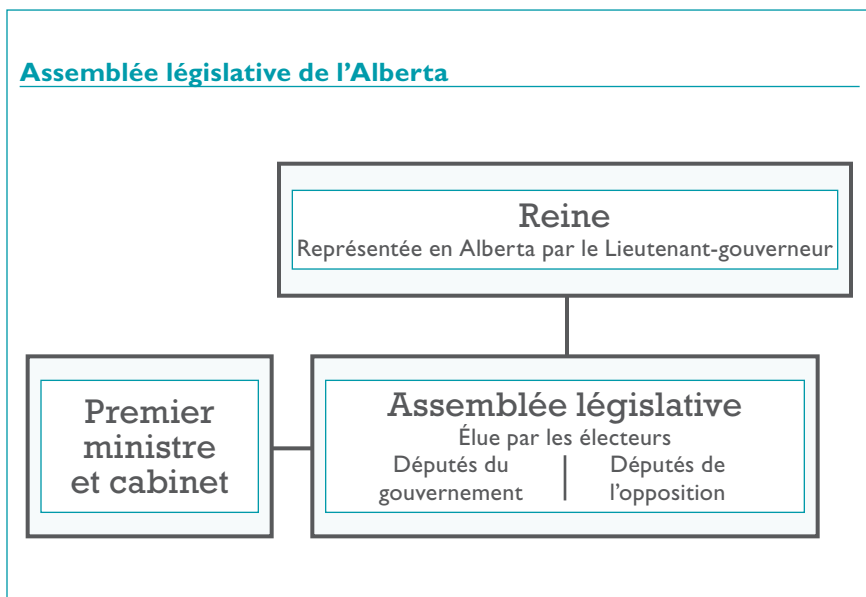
Assemblée législative de l’Alberta

Reine
Représentée en Alberta par le Lieutenant-gouverneur

Premier ministre et cabinet

Assemblée législative
Élue par les électeurs

Députés du gouvernement

Députés de l’opposition